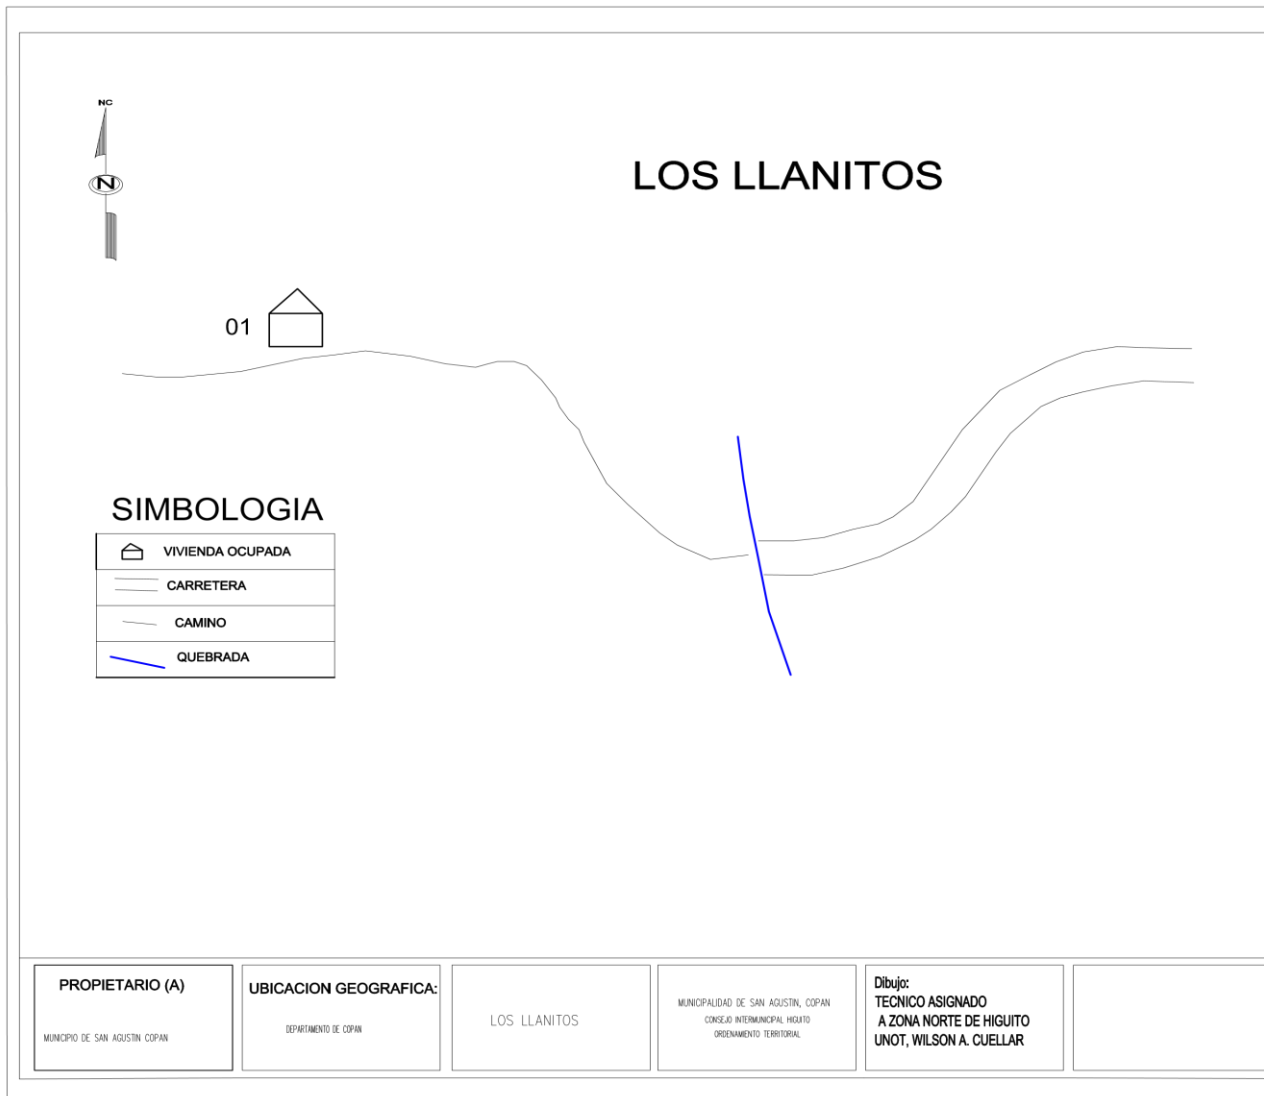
NC

N

LOS LLANITOS

01

SIMBOLOGIA

| VIVIENDA OCUPADA |
|---|
| CARRETERA |
| CAMINO |
| QUEBRADA |

PROPIETARIO (A)

MUNICIPIO DE SAN AGUSTIN COPAN

UBICACION GEOGRAFICA:

DEPARTAMENTO DE COPAN

LOS LLANITOS

MUNICIPALIDAD DE SAN AGUSTIN, COPAN
CONSEJO INTERMUNICIPAL HIGUITO
ORDENAMIENTO TERRITORIAL

Dibujo:
TECNICO ASIGNADO
A ZONA NORTE DE HIGUITO
UNOT, WILSON A. CUELLAR